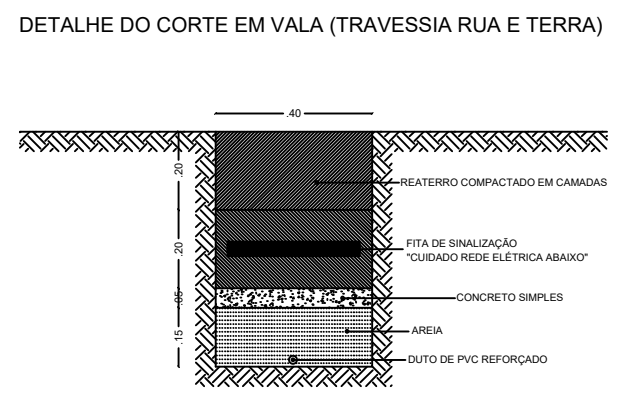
DETALHE DO CORTE EM VALA (TRAVESSIA RUA E TERRA)

.40

.20

.20

.05

.15

REATERRO COMPACTADO EM CAMADAS

FITA DE SINALIZAÇÃO
"CUIDADO REDE ELÉTRICA ABAIXO"

CONCRETO SIMPLES

AREIA

DUTO DE PVC REFORÇADO